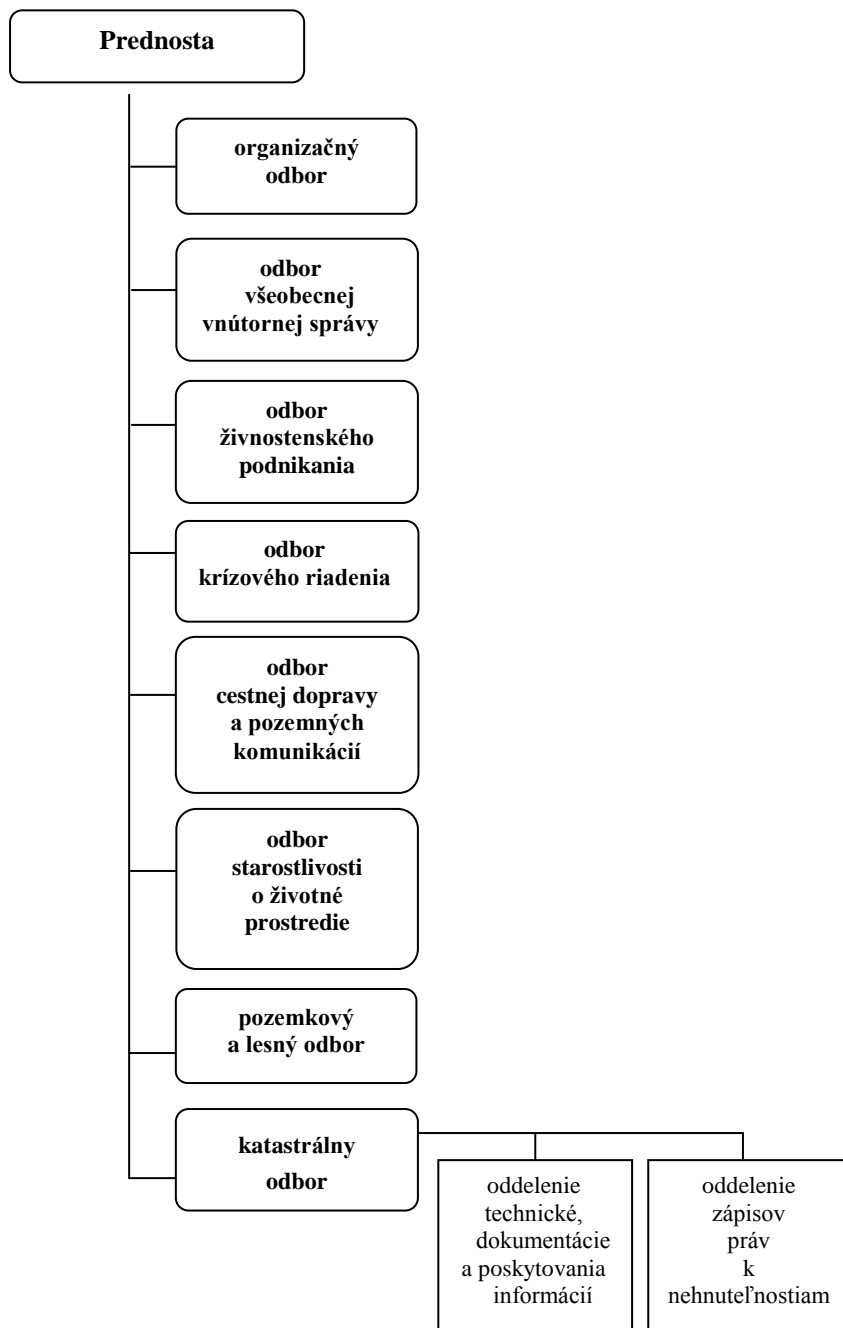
Prednosta

organizačný odbor

odbor všeobecnej vnútornej správy

odbor živnostenského podnikania

odbor krízového riadenia

odbor cestnej dopravy a pozemných komunikácií

odbor starostlivosti o životné prostredie

pozemkový a lesný odbor

katastrálny odbor

oddelenie technické, dokumentácie a poskytovania informácií

oddelenie zápisov práv k nehnuteľnostiam